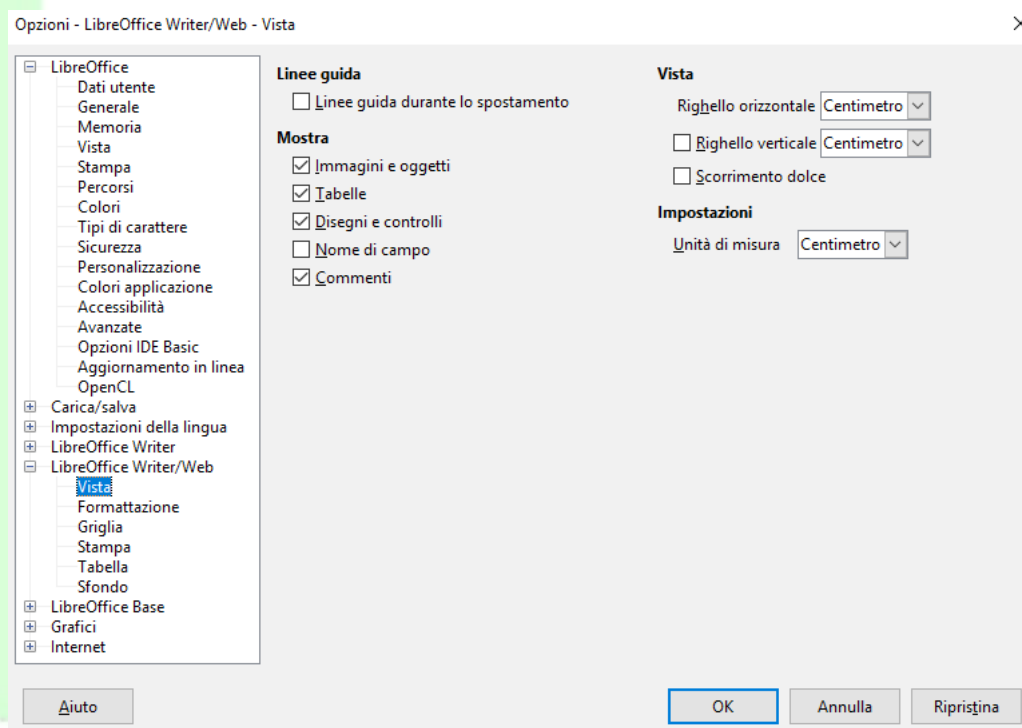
Opzioni - LibreOffice Writer/Web - Vista

LibreOffice
Dati utente
Generale
Memoria
Vista
Stampa
Percorsi
Colori
Tipi di carattere
Sicurezza
Personalizzazione
Colori applicazione
Accessibilità
Avanzate
Opzioni IDE Basic
Aggiornamento in linea
OpenCL
Carica/salva
Impostazioni della lingua
LibreOffice Writer
LibreOffice Writer/Web
Vista
Formattazione
Griglia
Stampa
Tabella
Sfondo
LibreOffice Base
Grafici
Internet

Linee guida
Linee guida durante lo spostamento

Mostra
Immagini e oggetti
Tabelle
Disegni e controlli
Nome di campo
Commenti

Vista
Righello orizzontale Centimetro
Righello verticale Centimetro
Scorrimento dolce

Impostazioni
Unità di misura Centimetro

Aiuto
OK
Annulla
Ripristina